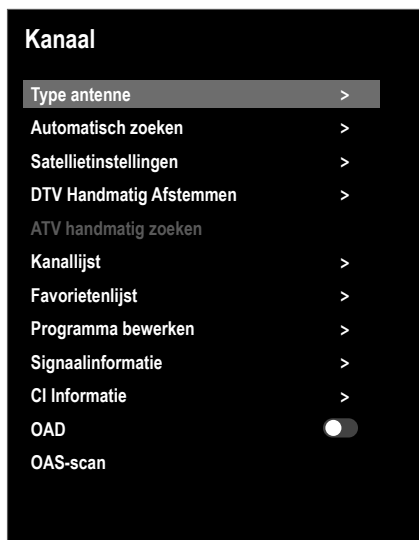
Kanaal

Type antenne >
Automatisch zoeken >
Satellietinstellingen >
DTV Handmatig Afstemmen >
ATV handmatig zoeken
Kanallijst >
Favorietenlijst >
Programma bewerken >
Signaalinformatie >
CI Informatie >
OAD
OAS-scan